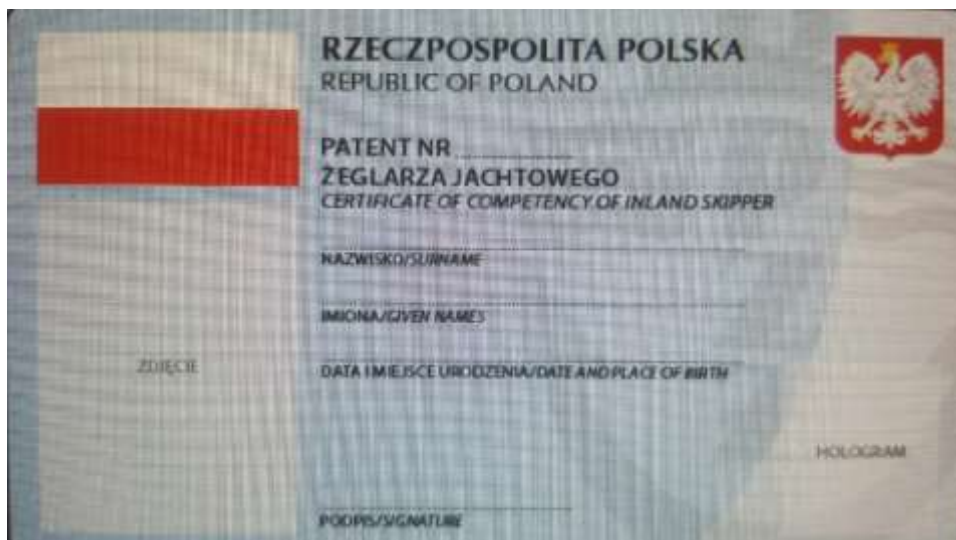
RZECZPOSPOLITA POLSKA
REPUBLIC OF POLAND

PATENT NR ________
ŻEGLARZA JACHTOWEGO
CERTIFICATE OF COMPETENCY OF INLAND SKIPPER

NAZWISKO/SURNAME

IMIONA/GIVEN NAMES

ZDJĘCIE

DATA I MIEJSCE URODZENIA/DATE AND PLACE OF BIRTH

HOLOGRAM

PODPIS/SIGNATURE